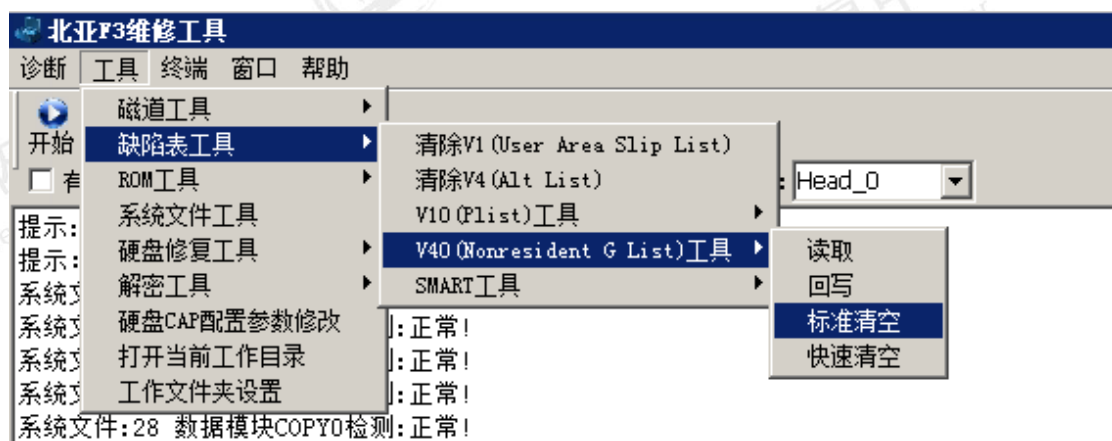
北亚F3维修工具

诊断 工具 终端 窗口 帮助

开始

有

Head_0

磁道工具
缺陷表工具
ROM工具
系统文件工具
硬盘修复工具
解密工具
硬盘CAP配置参数修改
打开当前工作目录
工作文件夹设置

清除V1(User Area Slip List)
清除V4(Alt List)
V10(Plist)工具
V40(Nonresident G List)工具
SMART工具

读取
回写
标准清空
快速清空

提示:
提示:
系统文
系统文 测:正常!
系统文 测:正常!
系统文 测:正常!
系统文件:28 数据模块COPY0检测:正常!